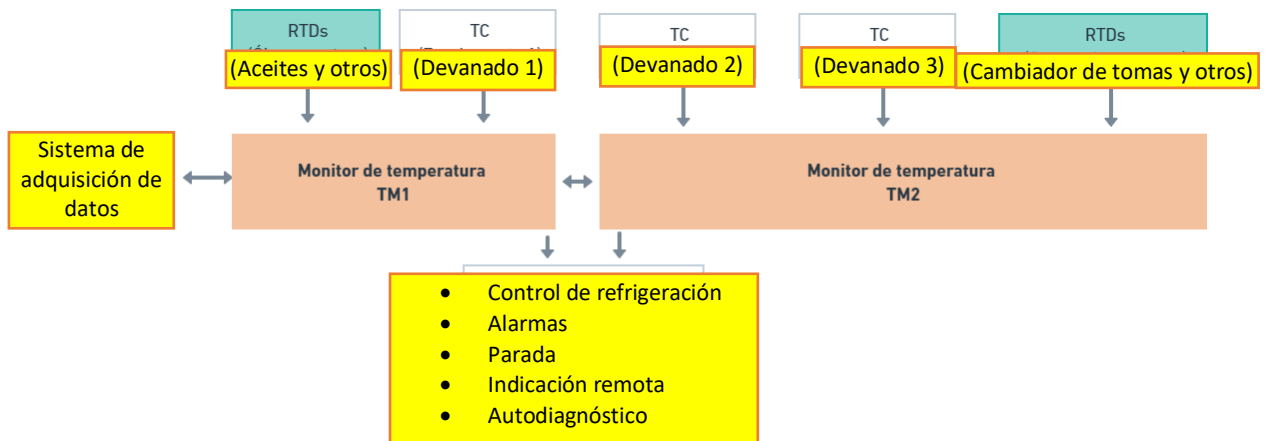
RTDs
(Aceites y otros)

TC
(Devanado 1)

TC
(Devanado 2)

TC
(Devanado 3)

RTDs
(Cambiador de tomas y otros)

Sistema de adquisición de datos

Monitor de temperatura
TM1

Monitor de temperatura
TM2

- Control de refrigeración
- Alarmas
- Parada
- Indicación remota
- Autodiagnóstico